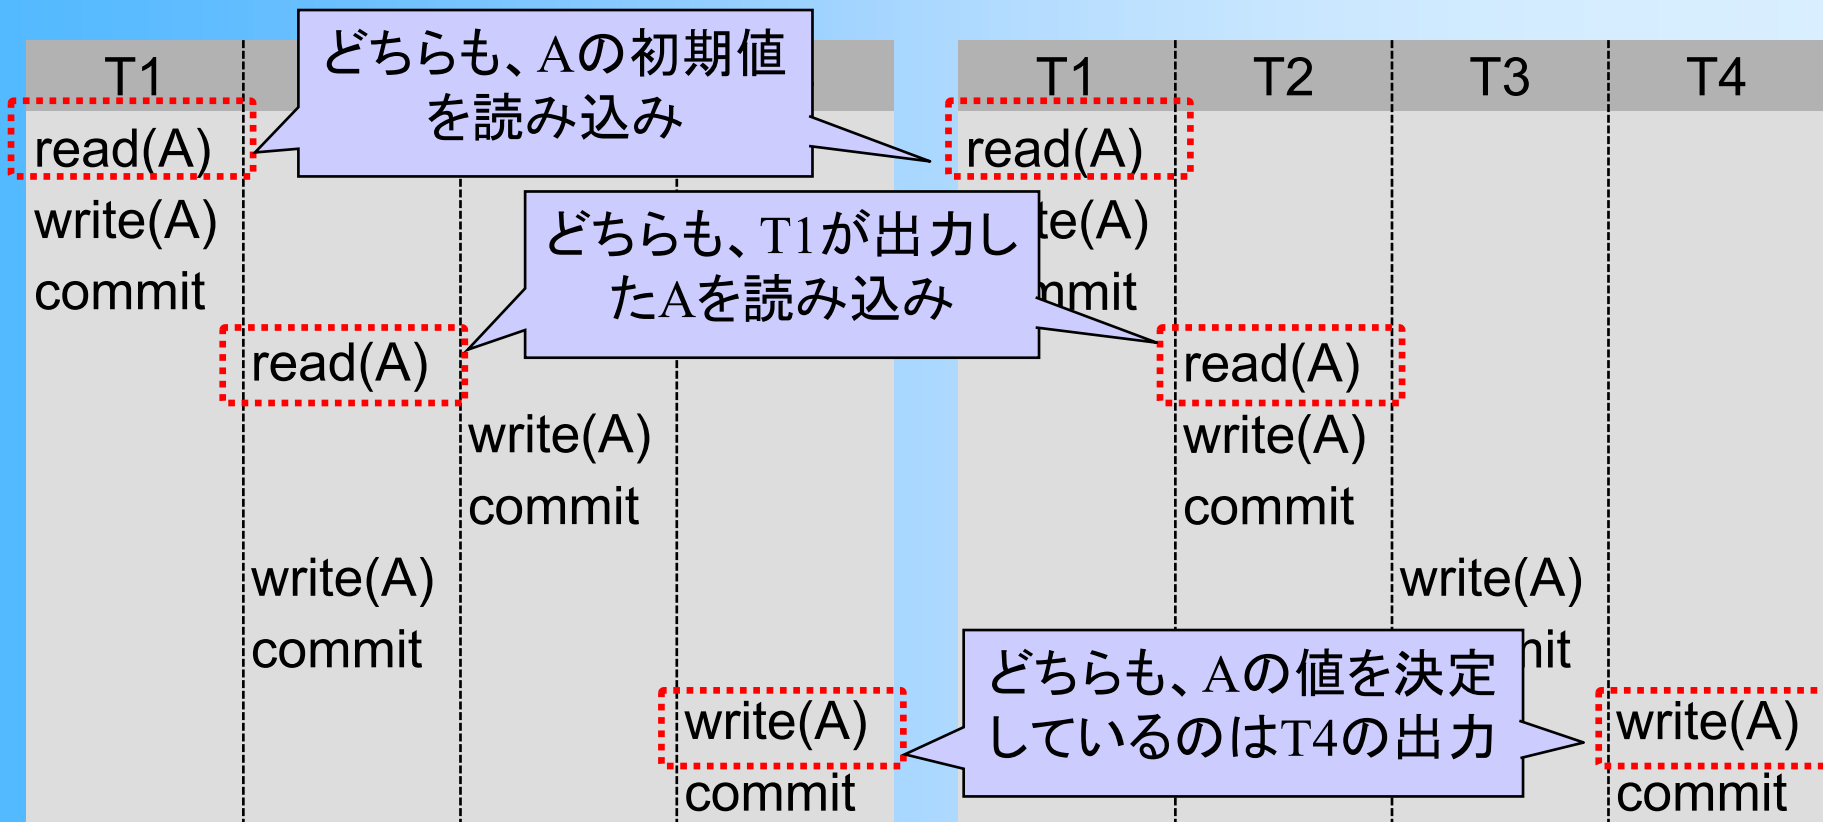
T1

read(A)
write(A)
commit

read(A)

write(A)
commit

write(A)
commit

write(A)
commit

どちらも、Aの初期値を読み込み

どちらも、T1が出力したAを読み込み

T1 | T2 | T3 | T4

read(A)
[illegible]te(A)
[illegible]mit

read(A)
write(A)
commit

write(A)
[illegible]nit

write(A)
commit

どちらも、Aの値を決定しているのはT4の出力